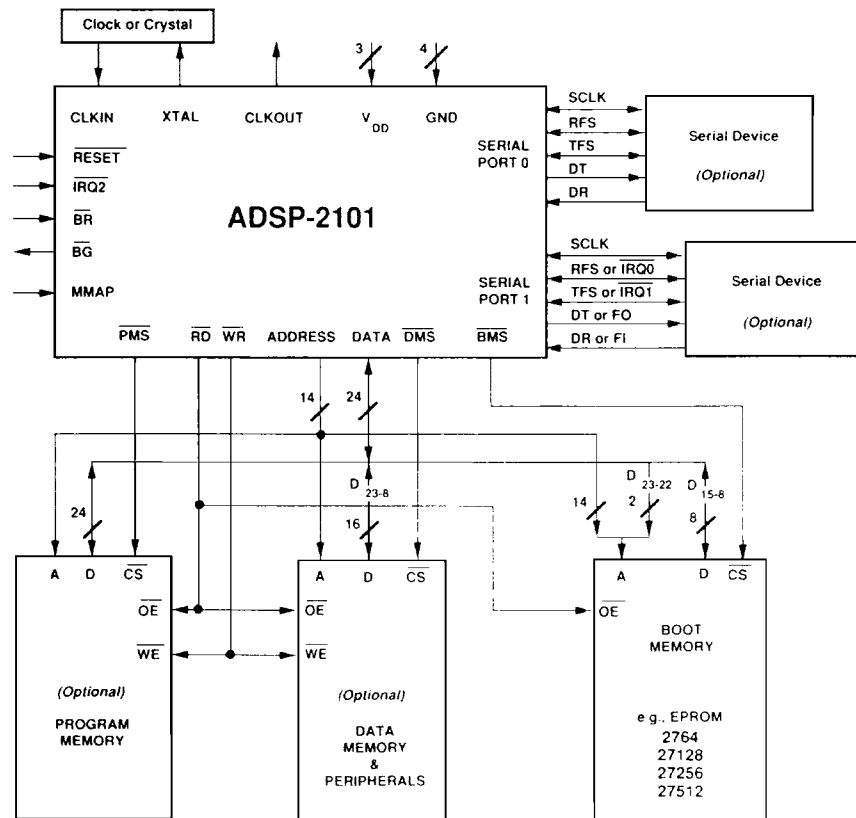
Clock or Crystal

3

4

CLKIN

XTAL

CLKOUT

$V_{DD}$

GND

$\overline{RESET}$

$\overline{IRQ2}$

$\overline{BR}$

$\overline{BG}$

MMAP

ADSP-2101

SERIAL PORT 0

SCLK

RFS

TFS

DT

DR

Serial Device

(Optional)

SERIAL PORT 1

SCLK

RFS or $\overline{IRQ0}$

TFS or $\overline{IRQ1}$

DT or FO

DR or FI

Serial Device

(Optional)

$\overline{PMS}$

$\overline{RD}$

$\overline{WR}$

ADDRESS

DATA

$\overline{DMS}$

$\overline{BMS}$

14

24

24

$D_{23-8}$

16

14

$D_{23-22}$

2

$D_{15-8}$

8

A

D

$\overline{CS}$

$\overline{OE}$

$\overline{WE}$

(Optional)

PROGRAM MEMORY

A

D

$\overline{CS}$

$\overline{OE}$

$\overline{WE}$

(Optional)

DATA MEMORY & PERIPHERALS

A

D

$\overline{CS}$

$\overline{OE}$

BOOT MEMORY

e.g., EPROM
2764
27128
27256
27512